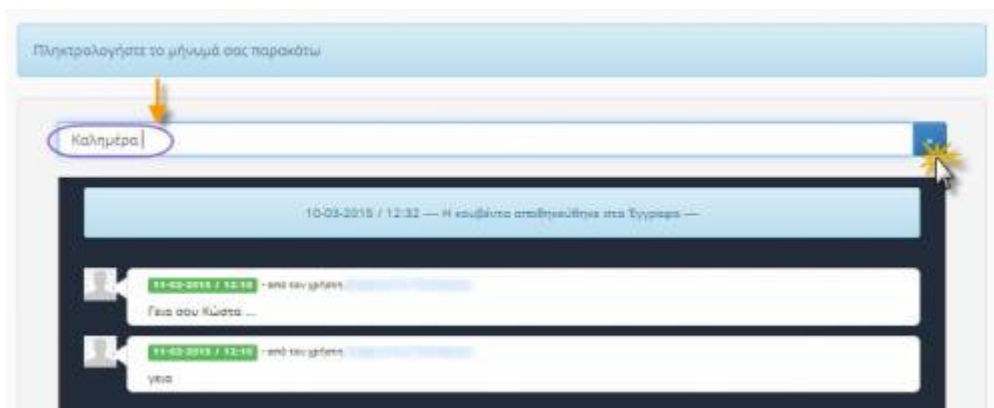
Πληκτρολογήστε το μήνυμά σας παρακάτω

Καλημέρα

10-03-2015 / 12:32 — Η κουβέντα αποθηκεύθηκε στα Έγγραφα —

11-03-2015 / 12:10 - από τον χρήστη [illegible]

Γεια σου Κώστα ...

11-03-2015 / 12:10 - από τον χρήστη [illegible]

γεια